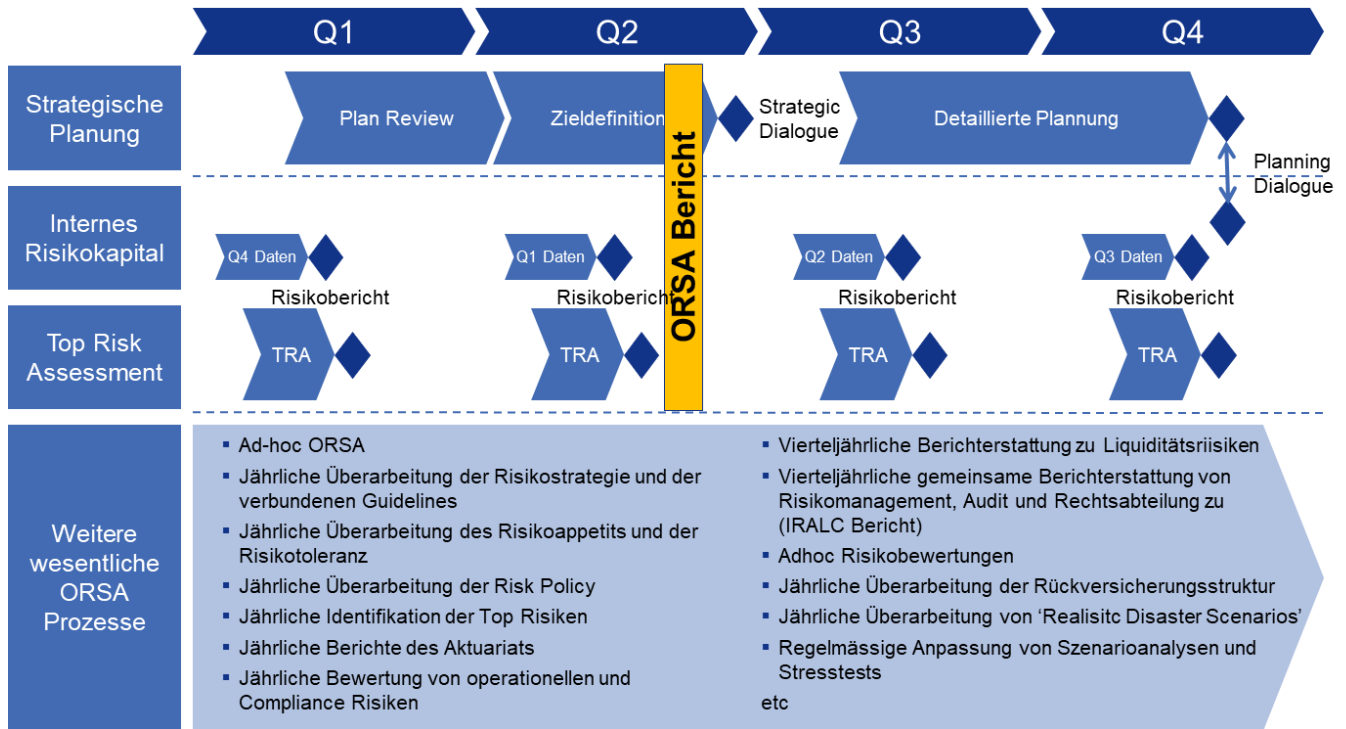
Q1
Q2
Q3
Q4

Strategische Planung

Plan Review
Zieldefinition
Strategic Dialogue
Detaillierte Plannung
Planning Dialogue

ORSA Bericht

Internes Risikokapital

Q4 Daten
Risikobericht
Q1 Daten
Risikobericht
Q2 Daten
Risikobericht
Q3 Daten
Risikobericht

Top Risk Assessment

TRA
TRA
TRA
TRA

Weitere wesentliche ORSA Prozesse

- Ad-hoc ORSA
- Jährliche Überarbeitung der Risikostrategie und der verbundenen Guidelines
- Jährliche Überarbeitung des Risikoappetits und der Risikotoleranz
- Jährliche Überarbeitung der Risk Policy
- Jährliche Identifikation der Top Risiken
- Jährliche Berichte des Aktuariats
- Jährliche Bewertung von operationellen und Compliance Risiken

- Vierteljährliche Berichterstattung zu Liquiditätsriisiken
- Vierteljährliche gemeinsame Berichterstattung von Risikomanagement, Audit und Rechtsabteilung zu (IRALC Bericht)
- Adhoc Risikobewertungen
- Jährliche Überarbeitung der Rückversicherungsstruktur
- Jährliche Überarbeitung von 'Realisitc Disaster Scenarios'
- Regelmässige Anpassung von Szenarioanalysen und Stresstests

etc